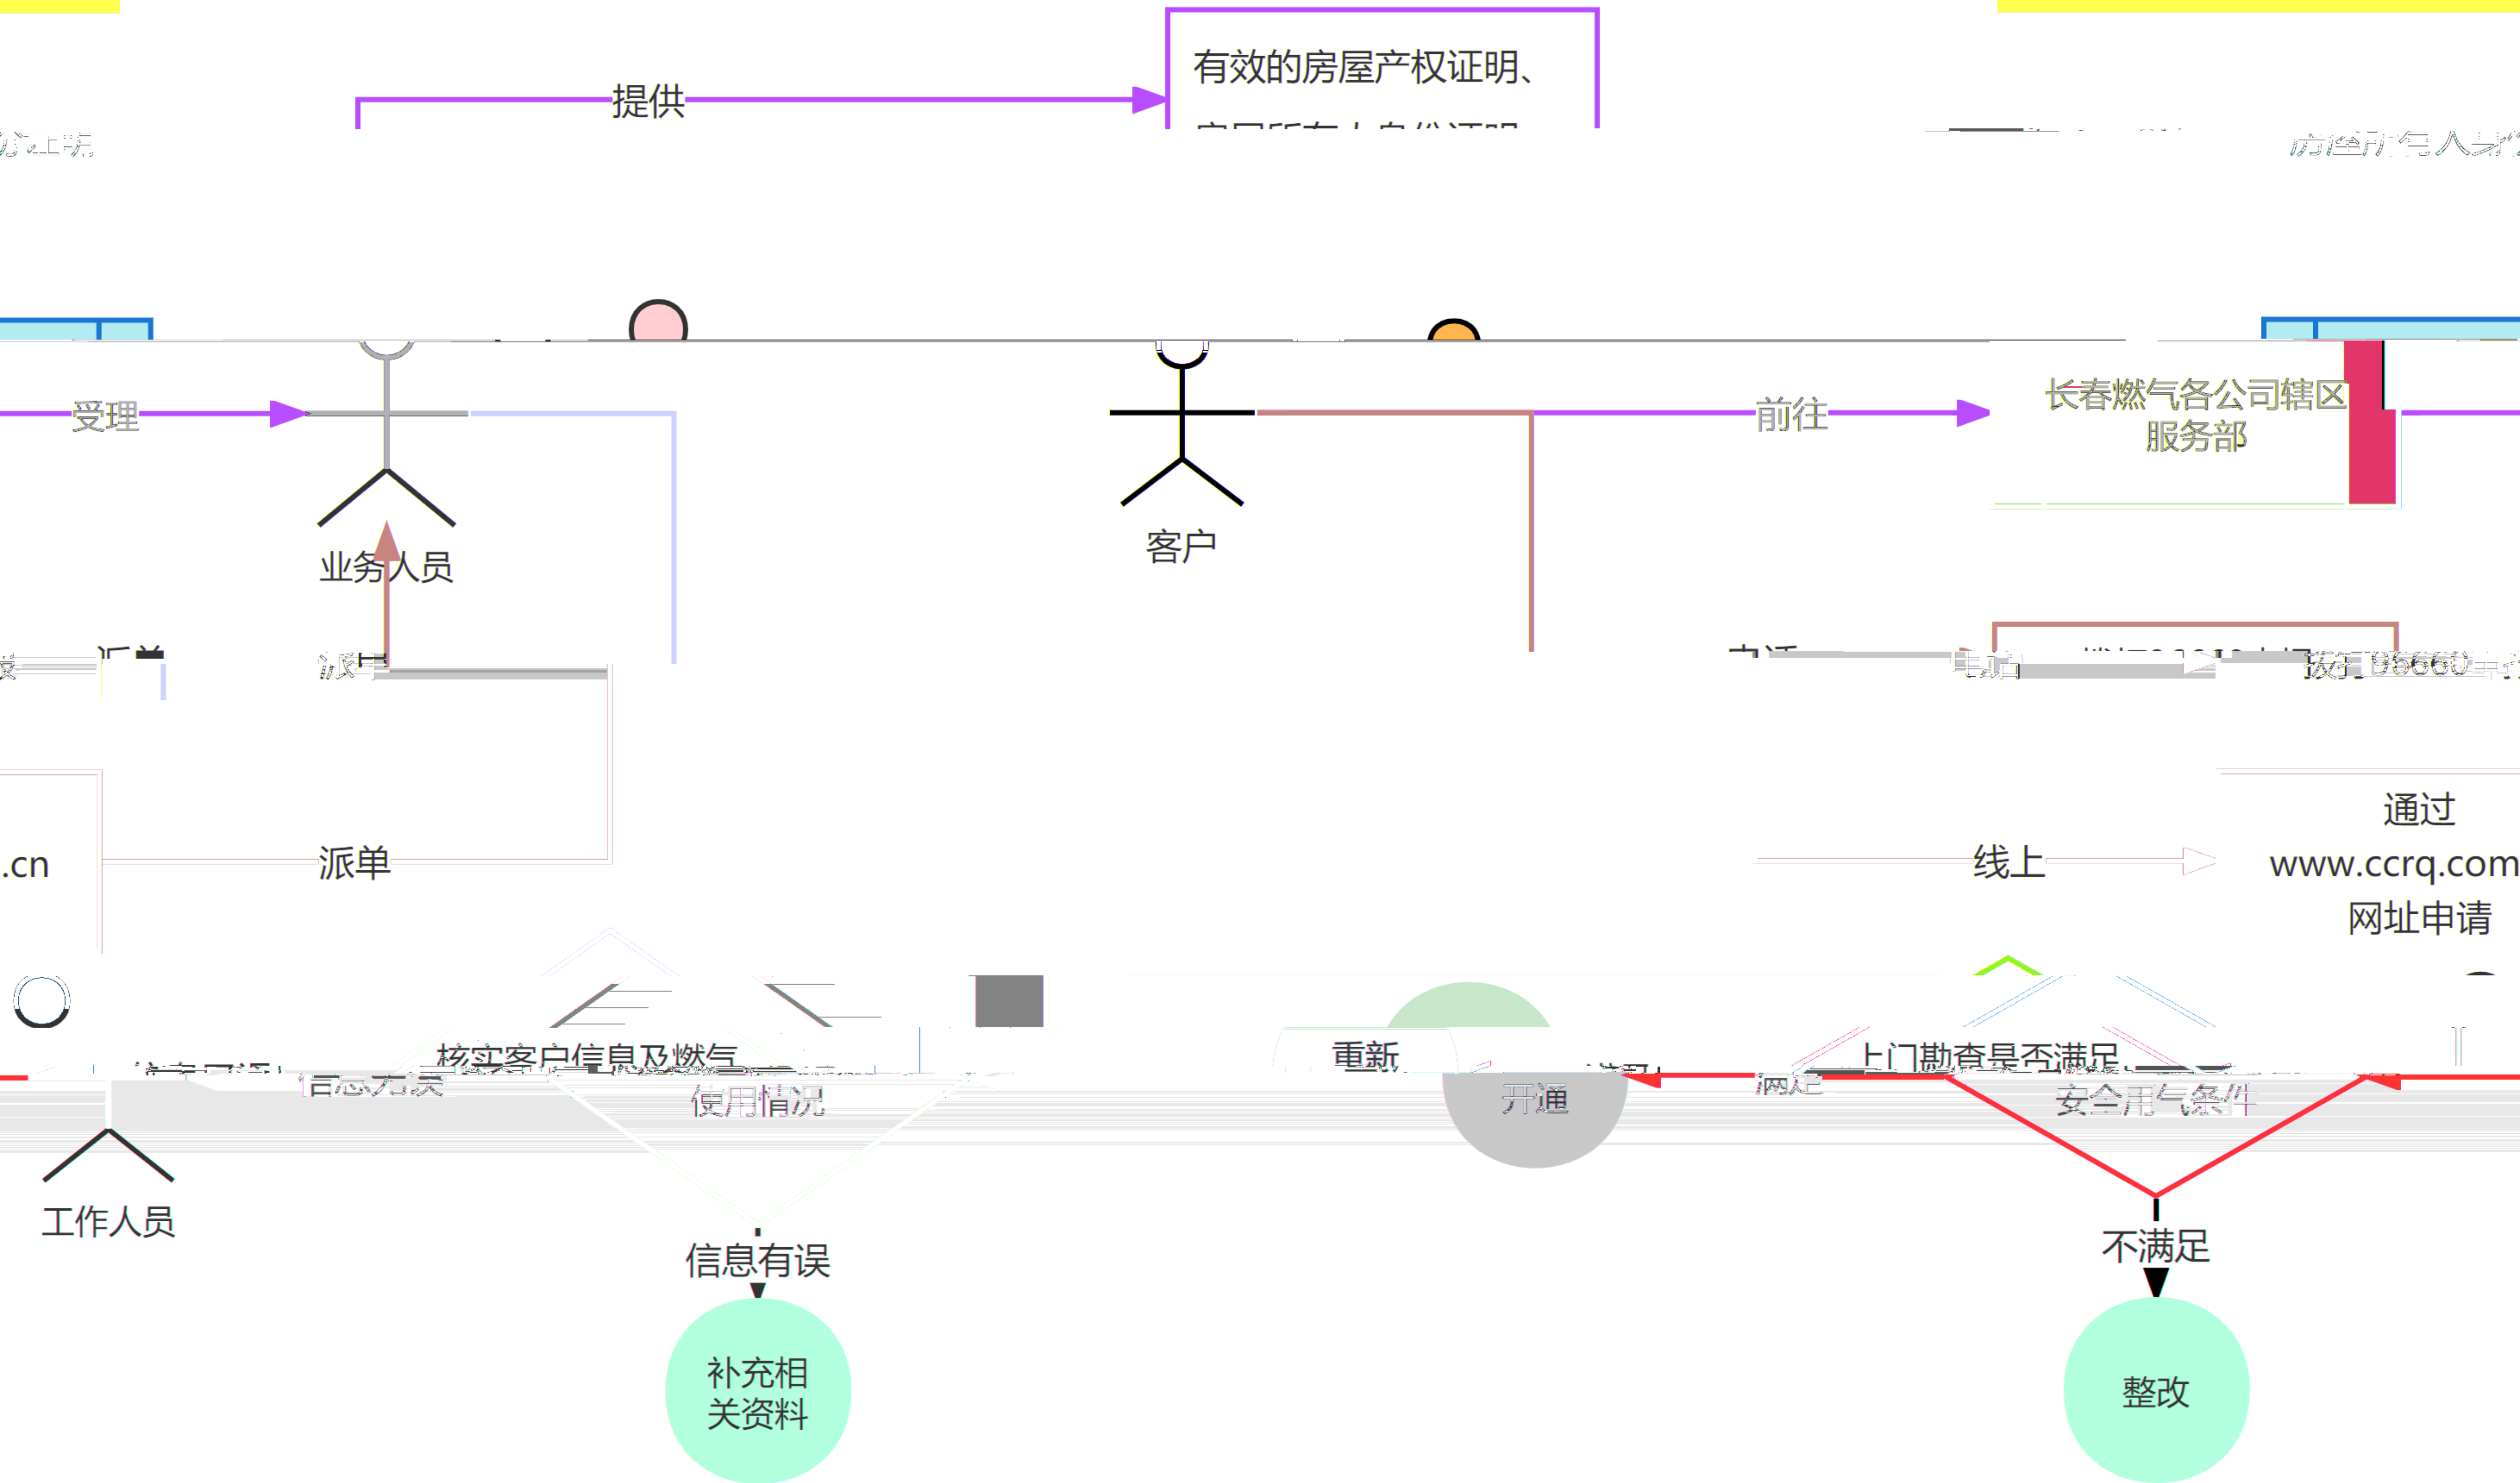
提供

有效的房屋产权证明、

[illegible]

受理

业务人员

客户

前往

长春燃气各公司辖区服务部

派单

.cn

派单

线上

通过 www.ccrq.com 网址申请

核实客户信息及燃气使用情况

信息无误

重新开通

上门勘查是否满足安全用气条件

满足

工作人员

信息有误

不满足

补充相关资料

整改